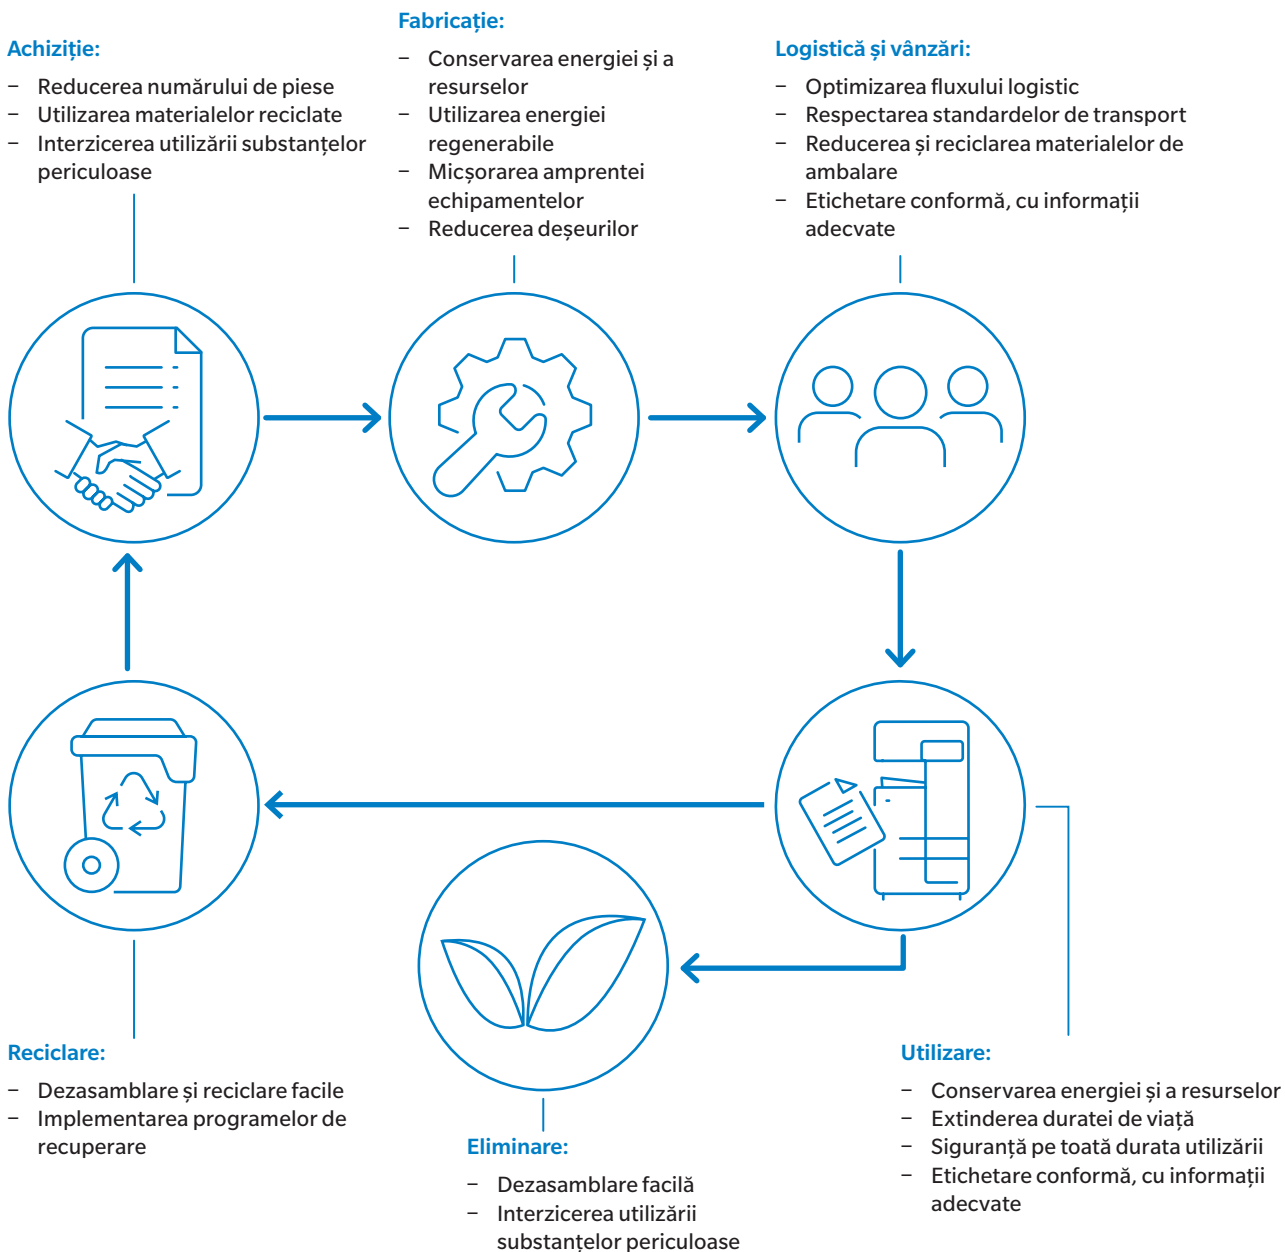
Achiziție:

– Reducerea numărului de piese
– Utilizarea materialelor reciclate
– Interzicerea utilizării substanțelor periculoase

Fabricație:

– Conservarea energiei și a resurselor
– Utilizarea energiei regenerabile
– Micșorarea amprentei echipamentelor
– Reducerea deșeurilor

Logistică și vânzări:

– Optimizarea fluxului logistic
– Respectarea standardelor de transport
– Reducerea și reciclarea materialelor de ambalare
– Etichetare conformă, cu informații adecvate

Reciclare:

– Dezasamblare și reciclare facile
– Implementarea programelor de recuperare

Eliminare:

– Dezasamblare facilă
– Interzicerea utilizării substanțelor periculoase

Utilizare:

– Conservarea energiei și a resurselor
– Extinderea duratei de viață
– Siguranță pe toată durata utilizării
– Etichetare conformă, cu informații adecvate